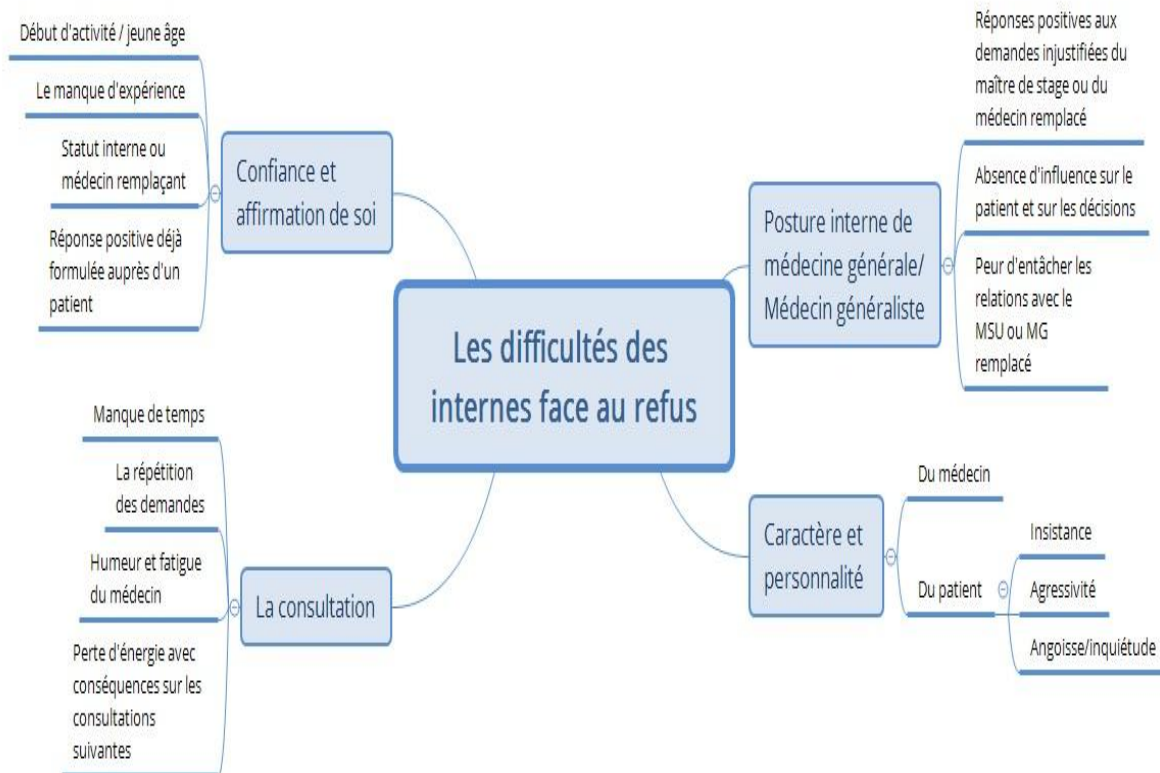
Les difficultés des internes face au refus

Confiance et affirmation de soi

Début d'activité / jeune âge

Le manque d'expérience

Statut interne ou médecin remplaçant

Réponse positive déjà formulée auprès d'un patient

Posture interne de médecine générale/ Médecin généraliste

Réponses positives aux demandes injustifiées du maître de stage ou du médecin remplacé

Absence d'influence sur le patient et sur les décisions

Peur d'entâcher les relations avec le MSU ou MG remplacé

La consultation

Manque de temps

La répétition des demandes

Humeur et fatigue du médecin

Perte d'énergie avec conséquences sur les consultations suivantes

Caractère et personnalité

Du médecin

Du patient

Insistance

Agressivité

Angoisse/inquiétude